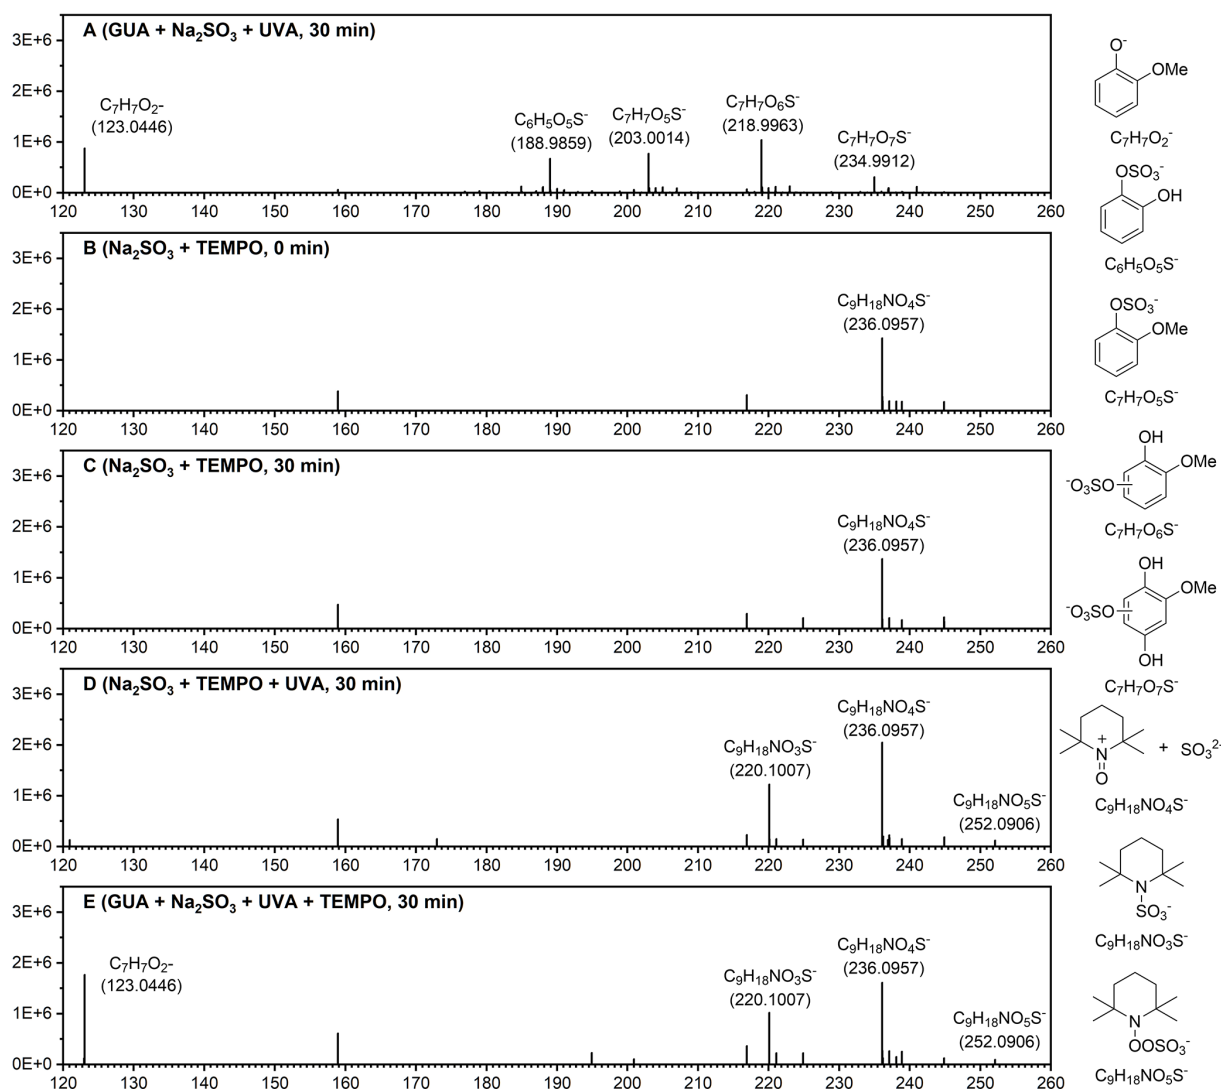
A (GUA + $Na_2SO_3$ + UVA, 30 min)

3E+6
2E+6
1E+6
0E+0

$C_7H_7O_2$-
(123.0446)

$C_6H_5O_5S^-$
(188.9859)

$C_7H_7O_5S^-$
(203.0014)

$C_7H_7O_6S^-$
(218.9963)

$C_7H_7O_7S^-$
(234.9912)

120 130 140 150 160 170 180 190 200 210 220 230 240 250 260

B ($Na_2SO_3$ + TEMPO, 0 min)

3E+6
2E+6
1E+6
0E+0

$C_9H_{18}NO_4S^-$
(236.0957)

120 130 140 150 160 170 180 190 200 210 220 230 240 250 260

C ($Na_2SO_3$ + TEMPO, 30 min)

3E+6
2E+6
1E+6
0E+0

$C_9H_{18}NO_4S^-$
(236.0957)

120 130 140 150 160 170 180 190 200 210 220 230 240 250 260

D ($Na_2SO_3$ + TEMPO + UVA, 30 min)

3E+6
2E+6
1E+6
0E+0

$C_9H_{18}NO_3S^-$
(220.1007)

$C_9H_{18}NO_4S^-$
(236.0957)

$C_9H_{18}NO_5S^-$
(252.0906)

120 130 140 150 160 170 180 190 200 210 220 230 240 250 260

E (GUA + $Na_2SO_3$ + UVA + TEMPO, 30 min)

3E+6
2E+6
1E+6
0E+0

$C_7H_7O_2$-
(123.0446)

$C_9H_{18}NO_3S^-$
(220.1007)

$C_9H_{18}NO_4S^-$
(236.0957)

$C_9H_{18}NO_5S^-$
(252.0906)

120 130 140 150 160 170 180 190 200 210 220 230 240 250 260

$O^-$
OMe
$C_7H_7O_2^-$

$OSO_3^-$
OH
$C_6H_5O_5S^-$

$OSO_3^-$
OMe
$C_7H_7O_5S^-$

OH
OMe
$^-O_3SO$
$C_7H_7O_6S^-$

OH
OMe
$^-O_3SO$
OH
$C_7H_7O_7S^-$

+
N
O
+ $SO_3^{2-}$
$C_9H_{18}NO_4S^-$

N
$SO_3^-$
$C_9H_{18}NO_3S^-$

N
$OOSO_3^-$
$C_9H_{18}NO_5S^-$